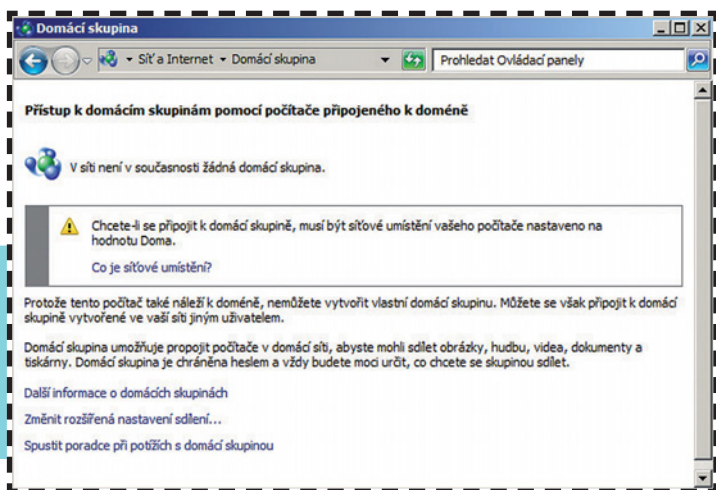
Domácí skupina

Síť a Internet ▸ Domácí skupina

Prohledat Ovládací panely

Přístup k domácím skupinám pomocí počítače připojeného k doméně

V síti není v současnosti žádná domácí skupina.

Chcete-li se připojit k domácí skupině, musí být síťové umístění vašeho počítače nastaveno na hodnotu Doma.

Co je síťové umístění?

Protože tento počítač také náleží k doméně, nemůžete vytvořit vlastní domácí skupinu. Můžete se však připojit k domácí skupině vytvořené ve vaší síti jiným uživatelem.

Domácí skupina umožňuje propojit počítače v domácí síti, abyste mohli sdílet obrázky, hudbu, videa, dokumenty a tiskárny. Domácí skupina je chráněna heslem a vždy budete moci určit, co chcete se skupinou sdílet.

Další informace o domácích skupinách

Změnit rozšířená nastavení sdílení...

Spustit poradce při potížích s domácí skupinou